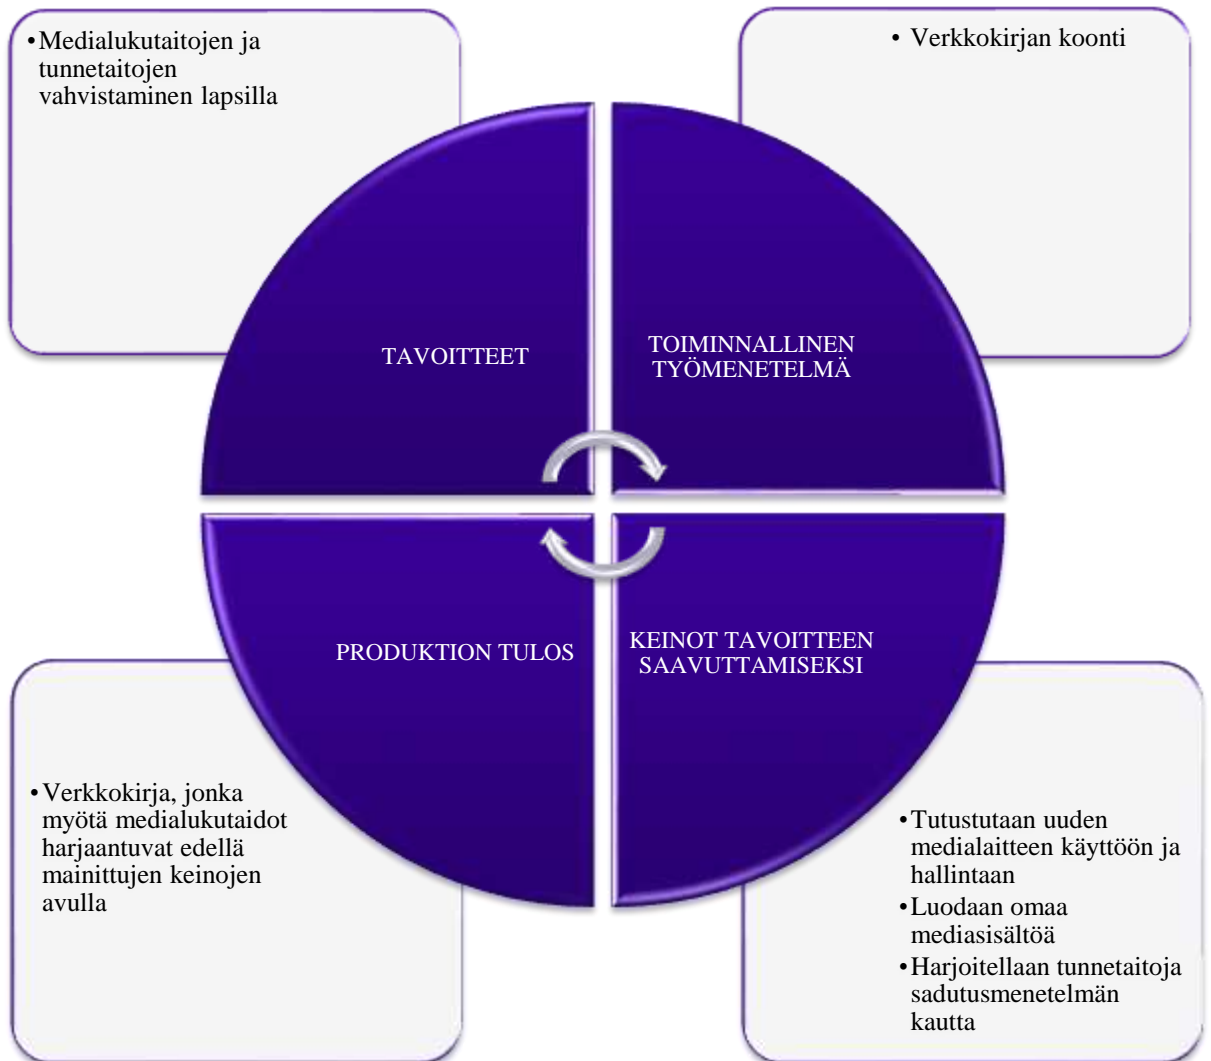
• Medialukutaitojen ja tunnetaitojen vahvistaminen lapsilla

• Verkkokirjan koonti

TAVOITTEET

TOIMINNALLINEN TYÖMENETELMÄ

PRODUKTION TULOS

KEINOT TAVOITTEEN SAAVUTTAMISEKSI

• Verkkokirja, jonka myötä medialukutaidot harjaantuvat edellä mainittujen keinojen avulla

• Tutustutaan uuden medialaitteen käyttöön ja hallintaan
• Luodaan omaa mediasisältöä
• Harjoitellaan tunnetaitoja sadutusmenetelmän kautta